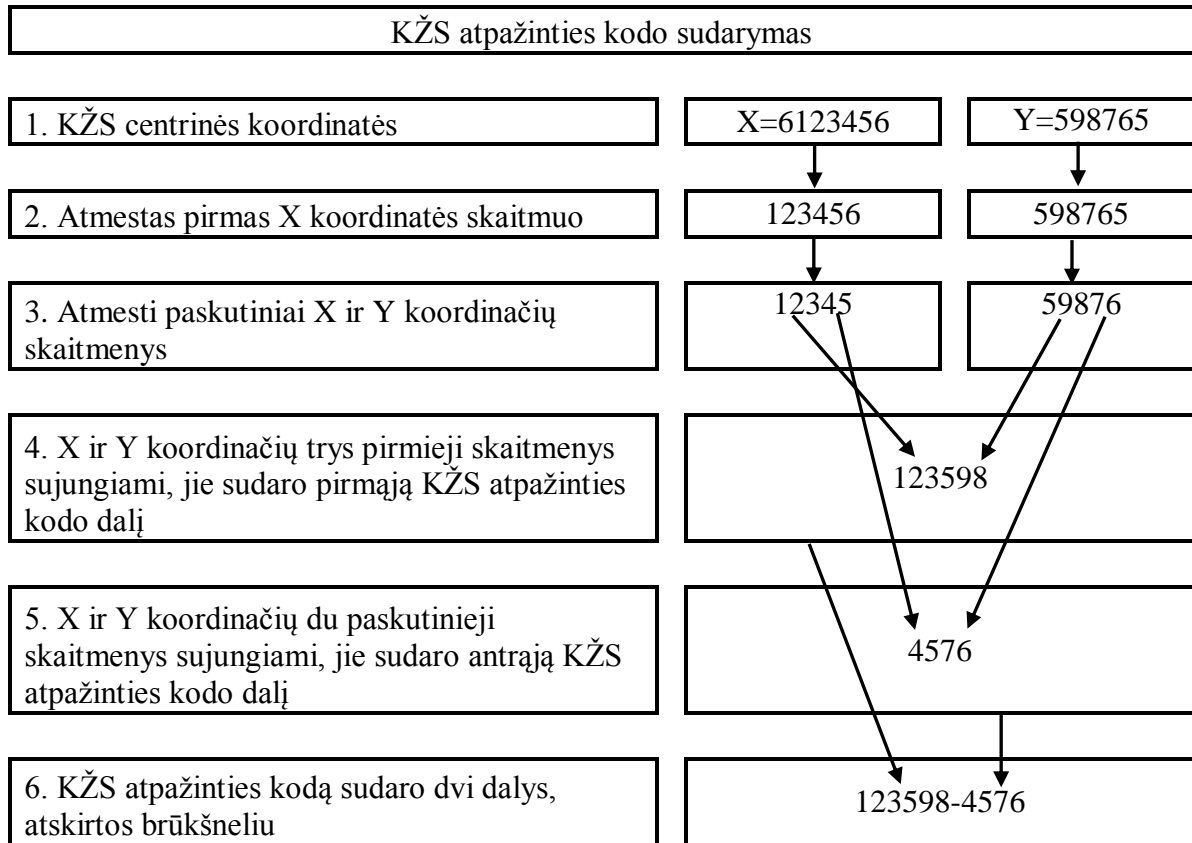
KŽS atpažinties kodo sudarymas

1. KŽS centrinės koordinatės

X=6123456

Y=598765

2. Atmestas pirmas X koordinatės skaitmuo

123456

598765

3. Atmesti paskutiniai X ir Y koordinačių skaitmenys

12345

59876

4. X ir Y koordinačių trys pirmieji skaitmenys sujungiami, jie sudaro pirmąją KŽS atpažinties kodo dalį

123598

5. X ir Y koordinačių du paskutinieji skaitmenys sujungiami, jie sudaro antrąją KŽS atpažinties kodo dalį

4576

6. KŽS atpažinties kodą sudaro dvi dalys, atskirtos brūkšneliu

123598-4576